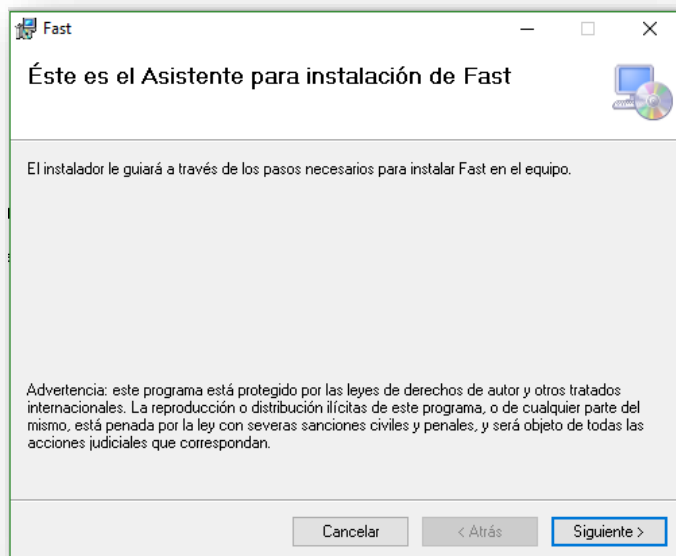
Fast

Éste es el Asistente para instalación de Fast

El instalador le guiará a través de los pasos necesarios para instalar Fast en el equipo.

Advertencia: este programa está protegido por las leyes de derechos de autor y otros tratados internacionales. La reproducción o distribución ilícitas de este programa, o de cualquier parte del mismo, está penada por la ley con severas sanciones civiles y penales, y será objeto de todas las acciones judiciales que correspondan.

Cancelar
< Atrás
Siguiente >